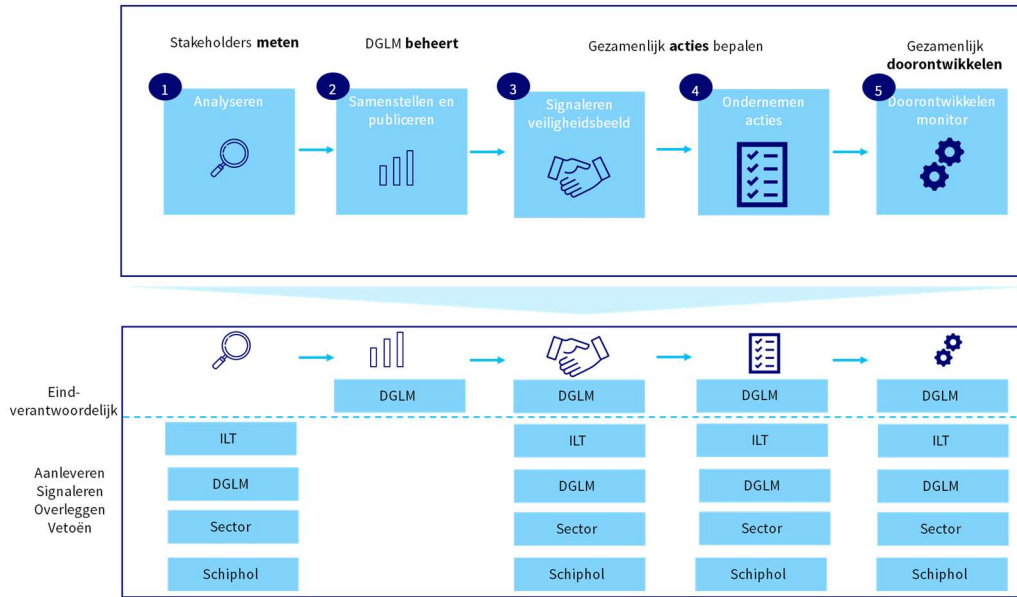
Stakeholders **meten**

DGLM **beheert**

Gezamenlijk **acties** bepalen

Gezamenlijk **doorontwikkelen**

1 Analyseren

2 Samenstellen en publiceren

3 Signaleren veiligheidsbeeld

4 Ondernemen acties

5 Doorontwikkelen monitor

Eind-verantwoordelijk

DGLM

DGLM

DGLM

DGLM

Aanleveren
Signaleren
Overleggen
Vetoën

ILT

DGLM

Sector

Schiphol

ILT

DGLM

Sector

Schiphol

ILT

DGLM

Sector

Schiphol

ILT

DGLM

Sector

Schiphol